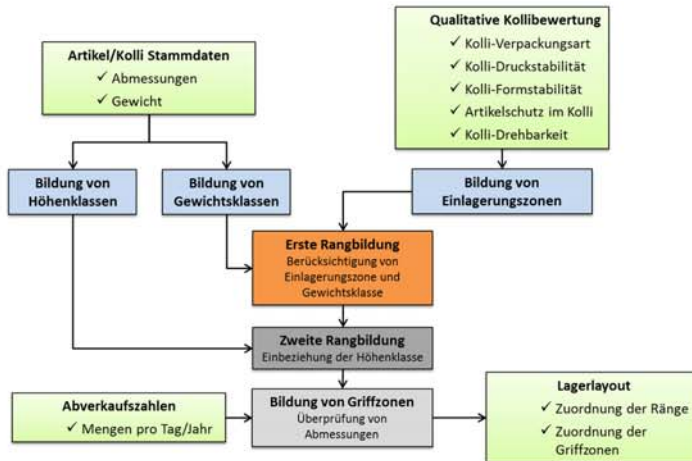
Artikel/Kolli Stammdaten
✓ Abmessungen
✓ Gewicht

Qualitative Kollibewertung
✓ Kolli-Verpackungsart
✓ Kolli-Druckstabilität
✓ Kolli-Formstabilität
✓ Artikelschutz im Kolli
✓ Kolli-Drehbarkeit

Bildung von Höhenklassen

Bildung von Gewichtsklassen

Bildung von Einlagerungszonen

Erste Rangbildung
Berücksichtigung von Einlagerungszone und Gewichtsklasse

Zweite Rangbildung
Einbeziehung der Höhenklasse

Abverkaufszahlen
✓ Mengen pro Tag/Jahr

Bildung von Griffzonen
Überprüfung von Abmessungen

Lagerlayout
✓ Zuordnung der Ränge
✓ Zuordnung der Griffzonen